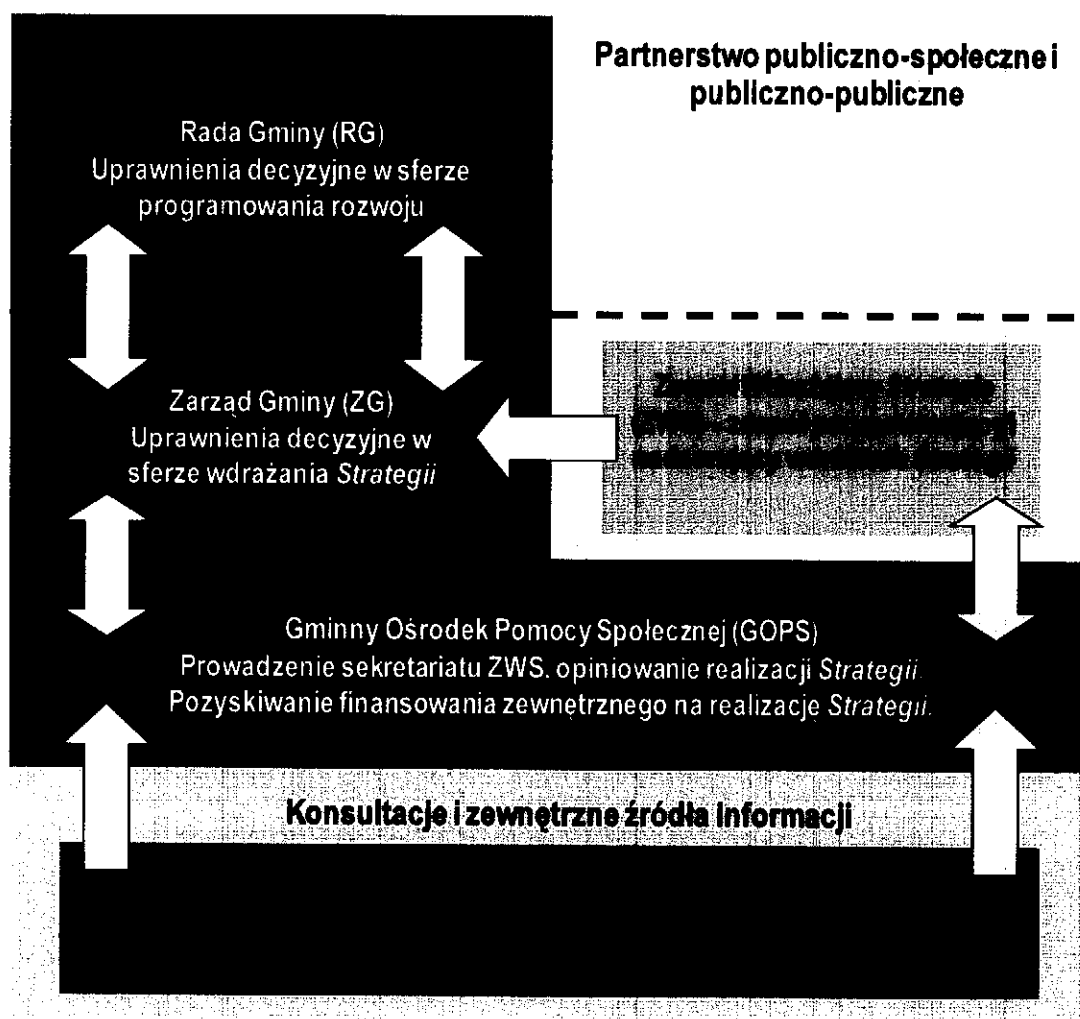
Partnerstwo publiczno-społeczne i publiczno-publiczne

Rada Gminy (RG)
Uprawnienia decyzyjne w sferze programowania rozwoju

Zarząd Gminy (ZG)
Uprawnienia decyzyjne w sferze wdrażania *Strategii*

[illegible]

Gminny Ośrodek Pomocy Społecznej (GOPS)
Prowadzenie sekretariatu ZWS. opiniowanie realizacji *Strategii*.
Pozyskiwanie finansowania zewnętrznego na realizacje *Strategii*.

Konsultacje i zewnętrzne źródła informacji